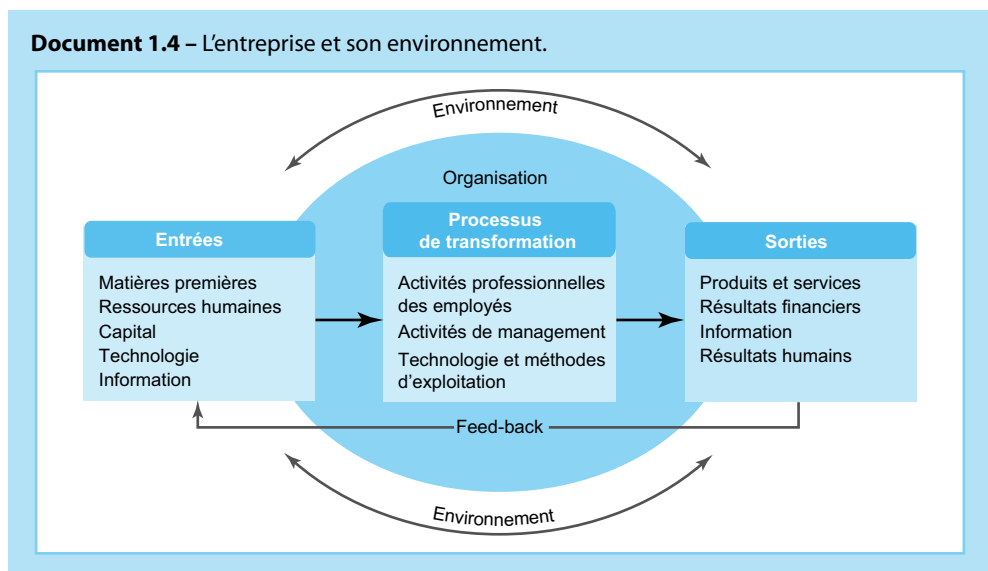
**Document 1.4 –** L'entreprise et son environnement.

Environnement

Organisation

Entrées

Matières premières
Ressources humaines
Capital
Technologie
Information

Processus de transformation

Activités professionnelles des employés
Activités de management
Technologie et méthodes d'exploitation

Sorties

Produits et services
Résultats financiers
Information
Résultats humains

Feed-back

Environnement